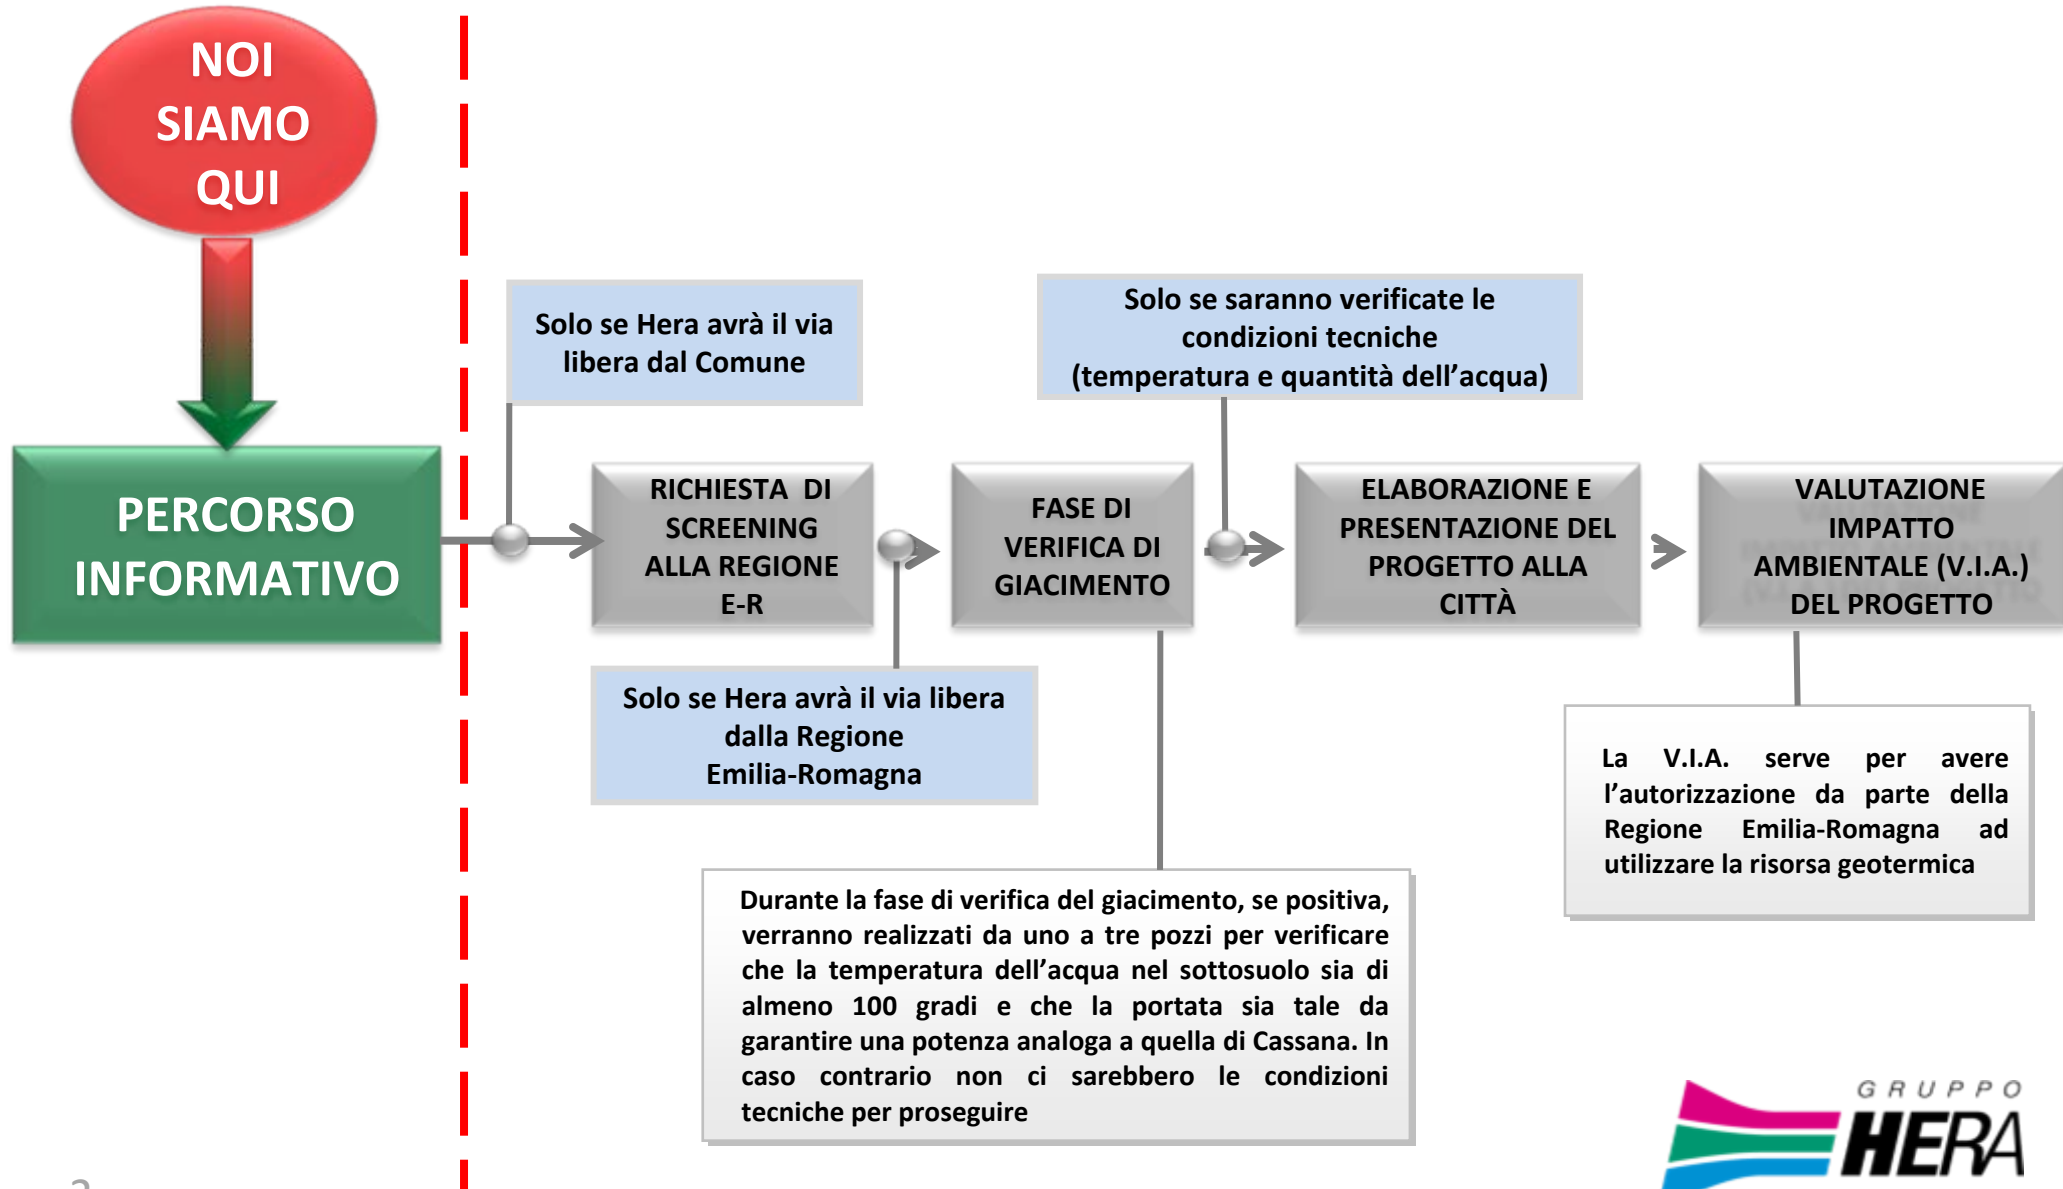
NOI SIAMO QUI

PERCORSO INFORMATIVO

Solo se Hera avrà il via libera dal Comune

RICHIESTA DI SCREENING ALLA REGIONE E-R

Solo se Hera avrà il via libera dalla Regione Emilia-Romagna

FASE DI VERIFICA DI GIACIMENTO

Solo se saranno verificate le condizioni tecniche (temperatura e quantità dell'acqua)

ELABORAZIONE E PRESENTAZIONE DEL PROGETTO ALLA CITTÀ

VALUTAZIONE IMPATTO AMBIENTALE (V.I.A.) DEL PROGETTO

Durante la fase di verifica del giacimento, se positiva, verranno realizzati da uno a tre pozzi per verificare che la temperatura dell'acqua nel sottosuolo sia di almeno 100 gradi e che la portata sia tale da garantire una potenza analoga a quella di Cassana. In caso contrario non ci sarebbero le condizioni tecniche per proseguire

La V.I.A. serve per avere l'autorizzazione da parte della Regione Emilia-Romagna ad utilizzare la risorsa geotermica

GRUPPO HERA